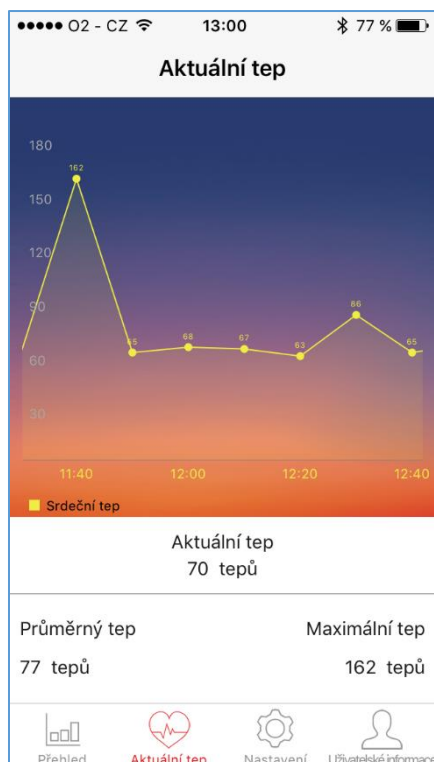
●●●●● O2 - CZ 13:00 77 %

Aktuální tep

180
150
120
90
60
30

162
65
68
67
63
86
65

11:40
12:00
12:20
12:40

Srdeční tep

Aktuální tep
70 tepů

Průměrný tep
77 tepů

Maximální tep
162 tepů

Přehled
Aktuální tep
Nastavení
Uživatelské informace